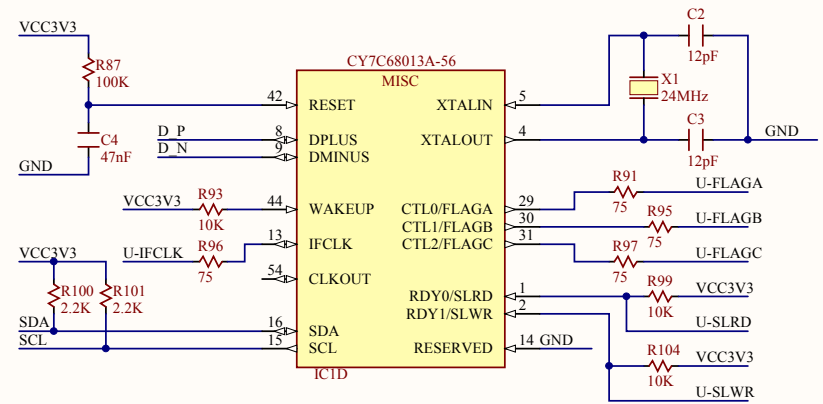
VCC3V3
R87
100K
C4
47nF
GND
CY7C68013A-56
MISC
42 RESET
8 DPLUS
9 DMINUS
D_P
D_N
VCC3V3
R93
10K
44 WAKEUP
U-IFCLK
R96
75
13 IFCLK
54 CLKOUT
VCC3V3
R100
2.2K
R101
2.2K
SDA
SCL
16 SDA
15 SCL
IC1D
XTALIN 5
XTALOUT 4
C2
12pF
X1
24MHz
C3
12pF
GND
CTL0/FLAGA 29
CTL1/FLAGB 30
CTL2/FLAGC 31
R91
75
U-FLAGA
R95
75
U-FLAGB
R97
75
U-FLAGC
RDY0/SLRD 1
RDY1/SLWR 2
R99
10K
VCC3V3
U-SLRD
RESERVED 14 GND
R104
10K
VCC3V3
U-SLWR